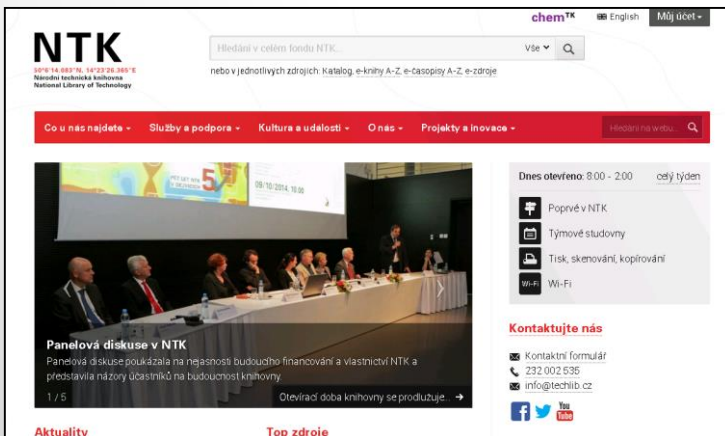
chemTK English Můj účet

NTK
50°6'14.083"N, 14°23'26.365"E
Národní technická knihovna
National Library of Technology

Hledání v celém fondu NTK... Vše

nebo v jednotlivých zdrojích: Katalog, e-knihy A-Z, e-časopisy A-Z, e-zdroje

Co u nás najdete | Služby a podpora | Kultura a události | O nás | Projekty a inovace | Hledání na webu...

09/10/2014, 10:00

Panelová diskuse v NTK
Panelová diskuse poukázala na nejasnosti budoucího financování a vlastnictví NTK a představila názory účastníků na budoucnost knihovny.

1 / 5 Otevírací doba knihovny se prodlužuje...

Dnes otevřeno: 8:00 - 2:00 celý týden
Poprvé v NTK
Týmové studovny
Tisk, skenování, kopírování
Wi-Fi

Kontaktujte nás
Kontaktní formulář
232 002 535
info@techlib.cz

Aktuality
Top zdroje